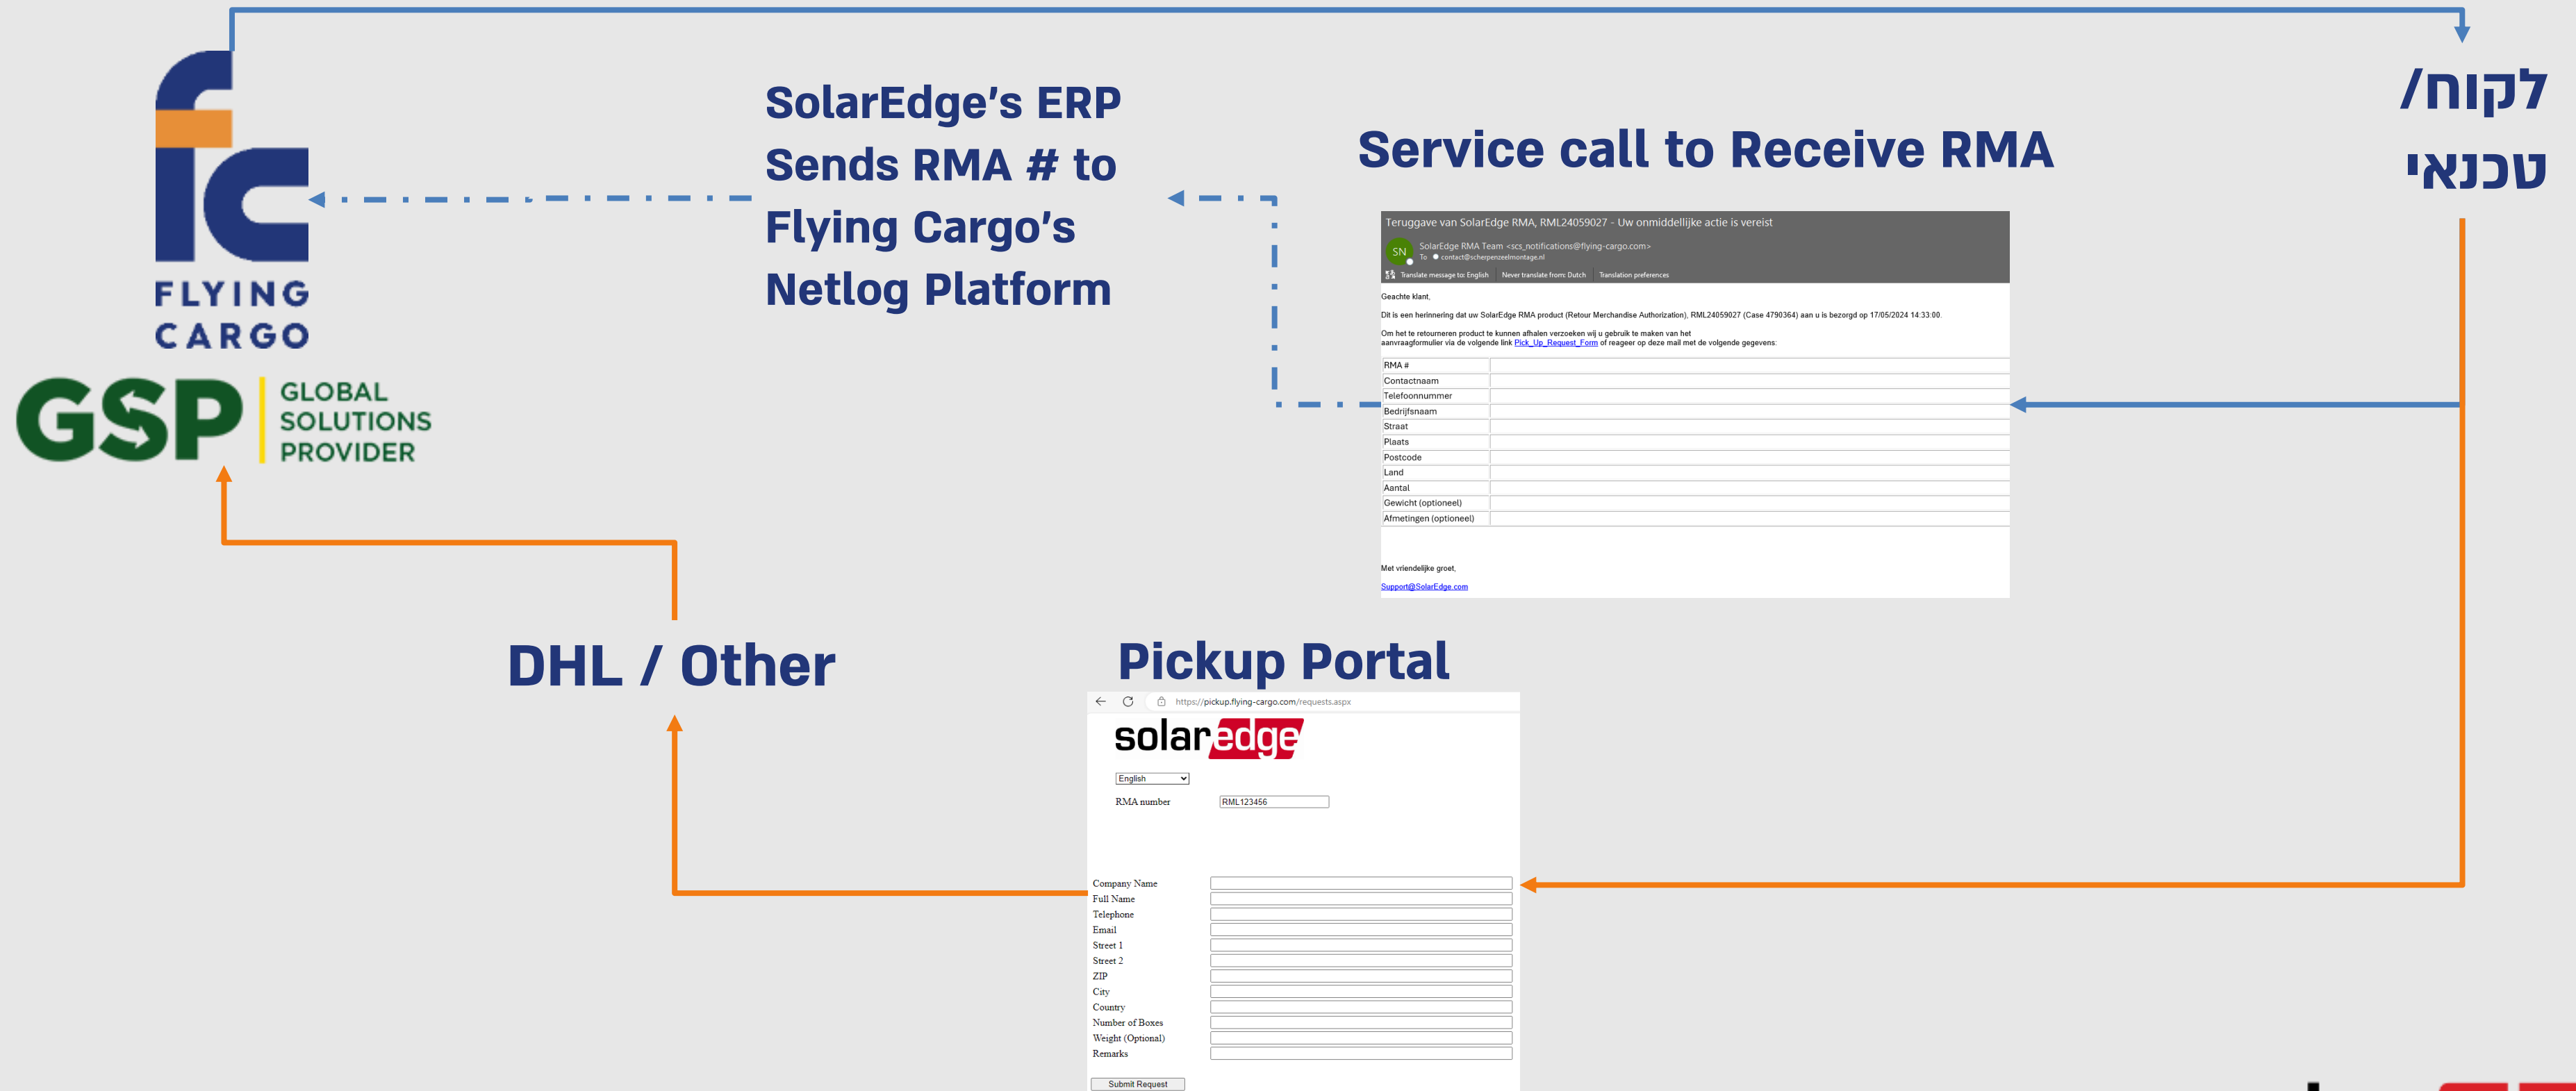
FLYING CARGO

GSP GLOBAL SOLUTIONS PROVIDER

SolarEdge's ERP Sends RMA # to Flying Cargo's Netlog Platform

Service call to Receive RMA

לקוח/ טכנאי

Teruggave van SolarEdge RMA, RML24059027 - Uw onmiddellijke actie is vereist

SN SolarEdge RMA Team <scs_notifications@flying-cargo.com>
To contact@scherpenzeelmontage.nl

Translate message to: English | Never translate from: Dutch | Translation preferences

Geachte klant,

Dit is een herinnering dat uw SolarEdge RMA product (Retour Merchandise Authorization), RML24059027 (Case 4790364) aan u is bezorgd op 17/05/2024 14:33:00.

Om het te retourneren product te kunnen afhalen verzoeken wij u gebruik te maken van het aanvraagformulier via de volgende link Pick_Up_Request_Form of reageer op deze mail met de volgende gegevens.

| RMA # | |
|---|---|
| Contactnaam | |
| Telefoonnummer | |
| Bedrijfsnaam | |
| Straat | |
| Plaats | |
| Postcode | |
| Land | |
| Aantal | |
| Gewicht (optioneel) | |
| Afmetingen (optioneel) | |

Met vriendelijke groet,

Support@SolarEdge.com

DHL / Other

Pickup Portal

https://pickup.flying-cargo.com/requests.aspx

solaredge

English

RMA number RML123456

Company Name
Full Name
Telephone
Email
Street 1
Street 2
ZIP
City
Country
Number of Boxes
Weight (Optional)
Remarks

Submit Request